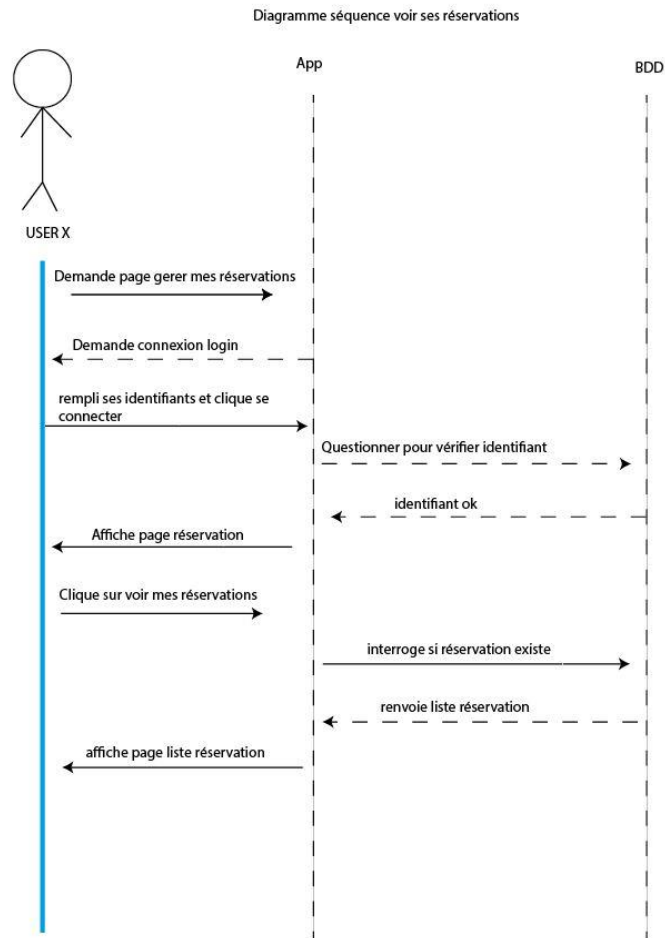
Diagramme séquence voir ses réservations

App

BDD

USER X

Demande page gerer mes réservations

Demande connexion login

rempli ses identifiants et clique se connecter

Questionner pour vérifier identifiant

identifiant ok

Affiche page réservation

Clique sur voir mes réservations

interroge si réservation existe

renvoie liste réservation

affiche page liste réservation